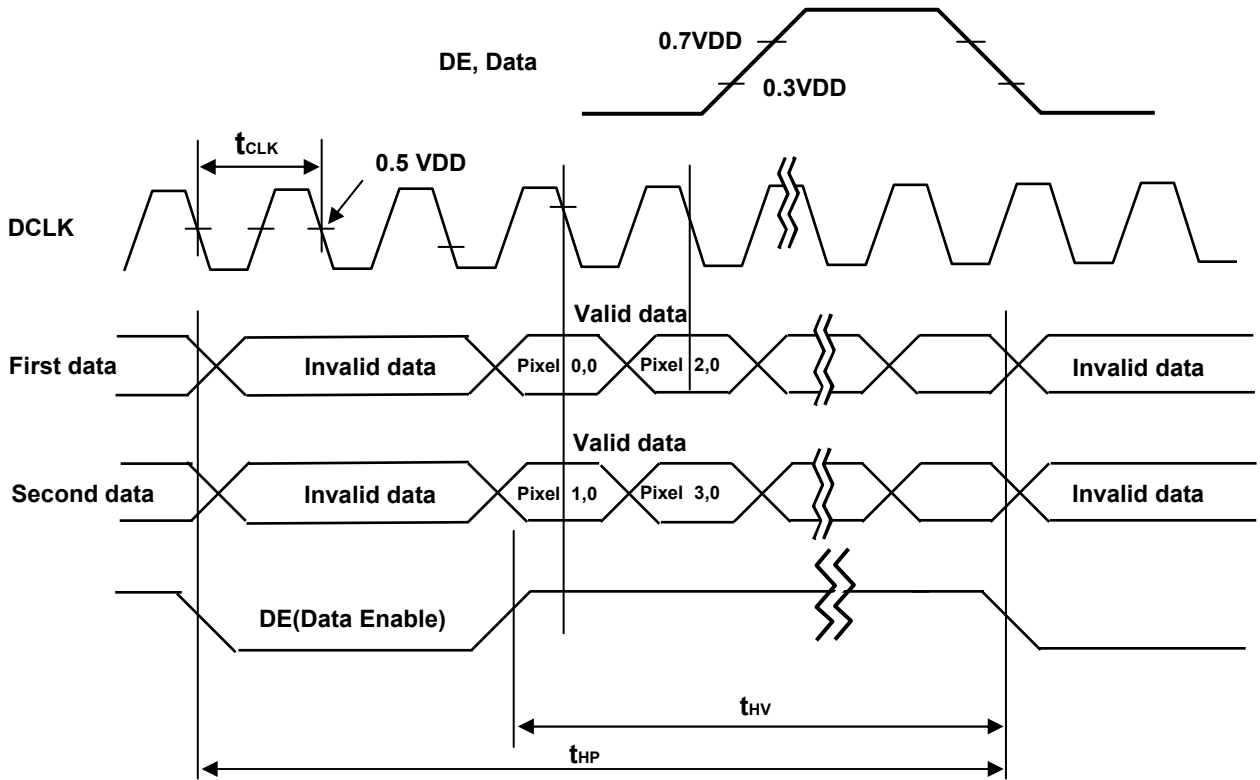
DE, Data

0.7VDD

0.3VDD

$t_{CLK}$

0.5 VDD

DCLK

Valid data

First data

Invalid data

Pixel 0,0

Pixel 2,0

Invalid data

Valid data

Second data

Invalid data

Pixel 1,0

Pixel 3,0

Invalid data

DE(Data Enable)

$t_{HV}$

$t_{HP}$